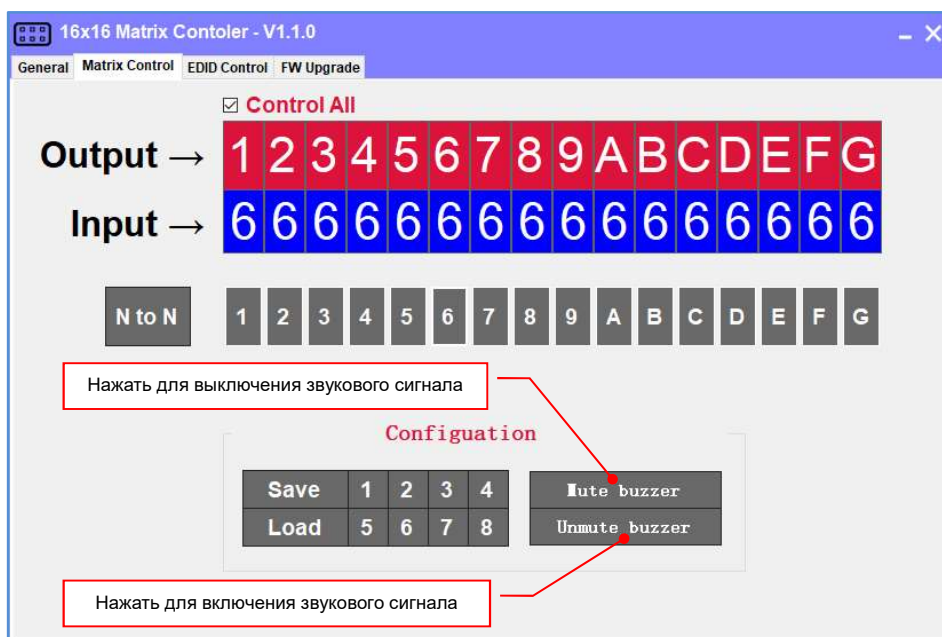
16x16 Matrix Contoler - V1.1.0

General | Matrix Control | EDID Control | FW Upgrade

☑ Control All

Output →

| 1 | 2 | 3 | 4 | 5 | 6 | 7 | 8 | 9 | A | B | C | D | E | F | G |
|---|---|---|---|---|---|---|---|---|---|---|---|---|---|---|---|
| 6 | 6 | 6 | 6 | 6 | 6 | 6 | 6 | 6 | 6 | 6 | 6 | 6 | 6 | 6 | 6 |

Input →

N to N | 1 | 2 | 3 | 4 | 5 | 6 | 7 | 8 | 9 | A | B | C | D | E | F | G

Нажать для выключения звукового сигнала

Configuation

| Save | 1 | 2 | 3 | 4 |
|---|---|---|---|---|
| Load | 5 | 6 | 7 | 8 |

Mute buzzer

Unmute buzzer

Нажать для включения звукового сигнала